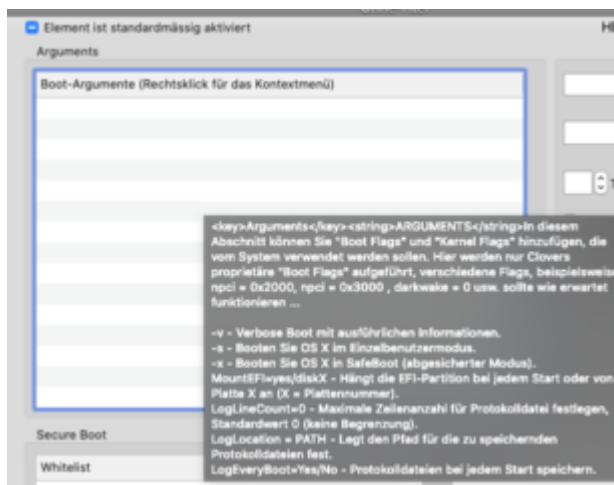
Element ist standardmässig aktiviert

HI

Arguments

Boot-Argumente (Rechtsklick für das Kontextmenü)

<key>Arguments</key><string>ARGUMENTS</string>In diesem Abschnitt können Sie "Boot Flags" und "Kernel Flags" hinzufügen, die vom System verwendet werden sollen. Hier werden nur Clovers proprietäre "Boot Flags" aufgeführt, verschiedene Flags, beispielsweise npci = 0x2000, npci = 0x3000 , darkwake = 0 usw. sollte wie erwartet funktionieren ...

-v - Verbose Boot mit ausführlichen Informationen.
-s - Booten Sie OS X im Einzelbenutzermodus.
-x - Booten Sie OS X in SafeBoot (abgesicherter Modus).
MountEFI=yes/diskX - Hängt die EFI-Partition bei jedem Start oder von Platte X an (X = Plattennummer).
LogLineCount=0 - Maximale Zeilenanzahl für Protokolldatei festlegen, Standardwert 0 (keine Begrenzung).
LogLocation = PATH - Legt den Pfad für die zu speichernden Protokolldateien fest.
LogEveryBoot=Yes/No - Protokolldateien bei jedem Start speichern.

Secure Boot

Whitelist